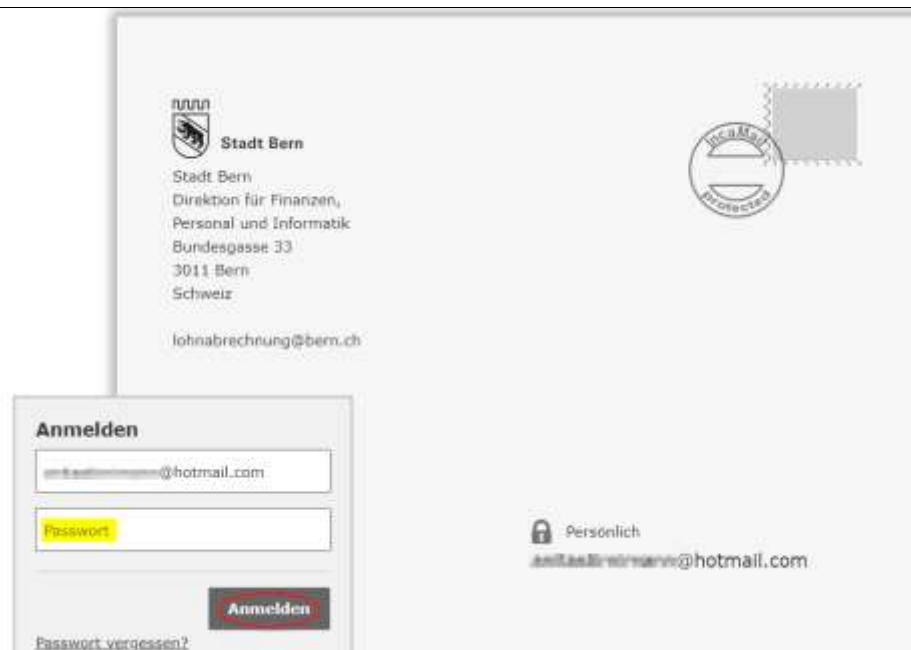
Stadt Bern

Stadt Bern
Direktion für Finanzen,
Personal und Informatik
Bundesgasse 33
3011 Bern
Schweiz

lohnabrechnung@bern.ch

IncaMail
Protected

Anmelden

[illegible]@hotmail.com

Passwort

Anmelden

Passwort vergessen?

Persönlich
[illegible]@hotmail.com